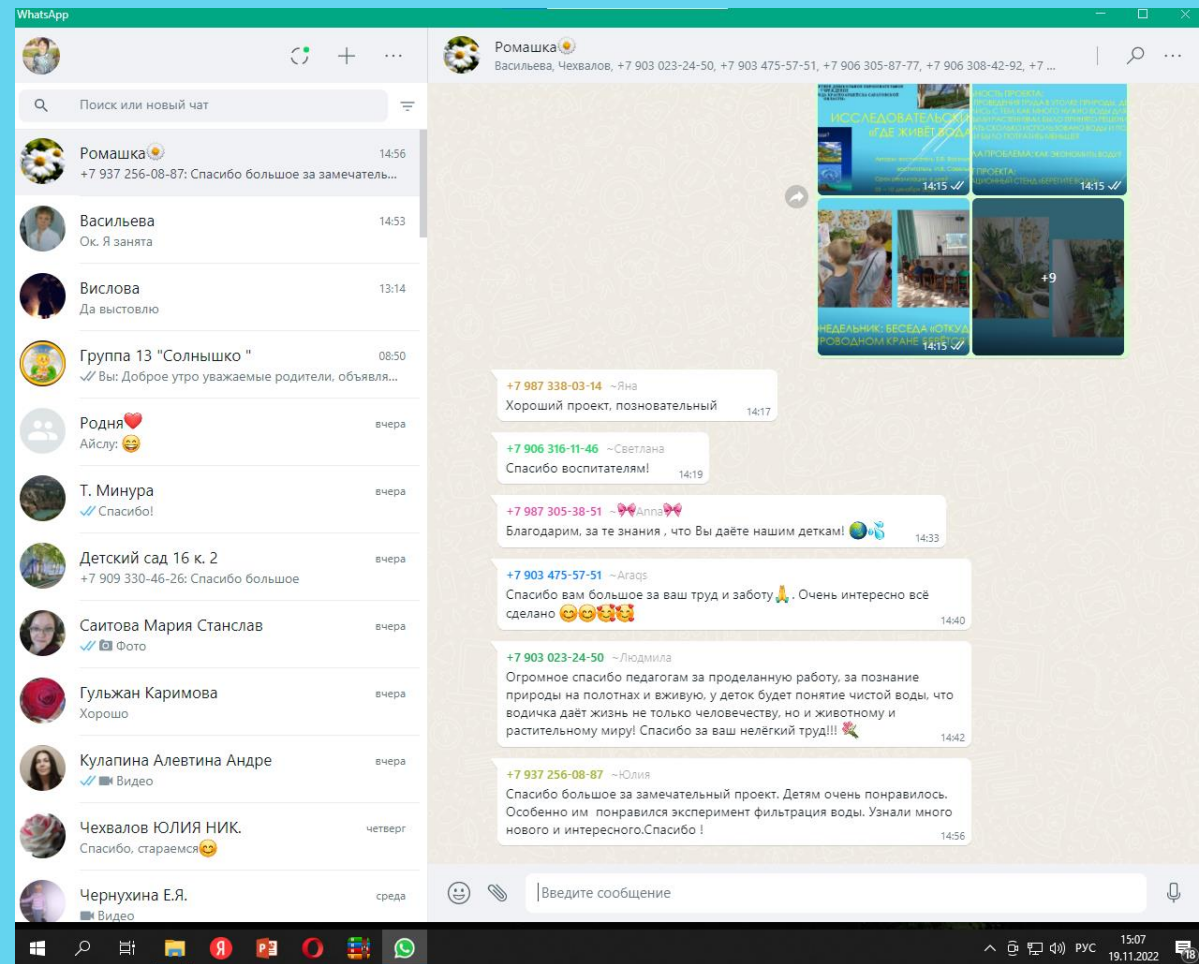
WhatsApp

Поиск или новый чат

Ромашка
14:56
+7 937 256-08-87: Спасибо большое за замечатель...

Васильева
14:53
Ок. Я занята

Вислова
13:14
Да выстовлю

Группа 13 "Солнышко "
08:50
Вы: Доброе утро уважаемые родители, объявля...

Родня❤️
вчера
Айслу: 😁

Т. Минура
вчера
Спасибо!

Детский сад 16 к. 2
вчера
+7 909 330-46-26: Спасибо большое

Саитова Мария Станслав
вчера
Фото

Гульжан Каримова
вчера
Хорошо

Кулапина Алевтина Андре
вчера
Видео

Чехвалов ЮЛИЯ НИК.
четверг
Спасибо, стараемся😊

Чернухина Е.Я.
среда
Видео

Ромашка
Васильева, Чехвалов, +7 903 023-24-50, +7 903 475-57-51, +7 906 305-87-77, +7 906 308-42-92, +7 ...

ИССЛЕДОВАТЕЛЬСКИ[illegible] «ГДЕ ЖИВЁТ ВОД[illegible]
14:15
14:15
14:15
+9

+7 987 338-03-14 ~Яна
Хороший проект, познавательный
14:17

+7 906 316-11-46 ~Светлана
Спасибо воспитателям!
14:19

+7 987 305-38-51 ~🎀Anna🎀
Благодарим, за те знания , что Вы даёте нашим деткам! 🌏💦
14:33

+7 903 475-57-51 ~Araqs
Спасибо вам большое за ваш труд и заботу🙏. Очень интересно всё сделано 😊😊🥰🥰
14:40

+7 903 023-24-50 ~Людмила
Огромное спасибо педагогам за проделанную работу, за познание природы на полотнах и вживую, у деток будет понятие чистой воды, что водичка даёт жизнь не только человечеству, но и животному и растительному миру! Спасибо за ваш нелёгкий труд!!! 💐
14:42

+7 937 256-08-87 ~Юлия
Спасибо большое за замечательный проект. Детям очень понравилось. Особенно им понравился эксперимент фильтрация воды. Узнали много нового и интересного.Спасибо !
14:56

Введите сообщение

РУС 15:07 19.11.2022